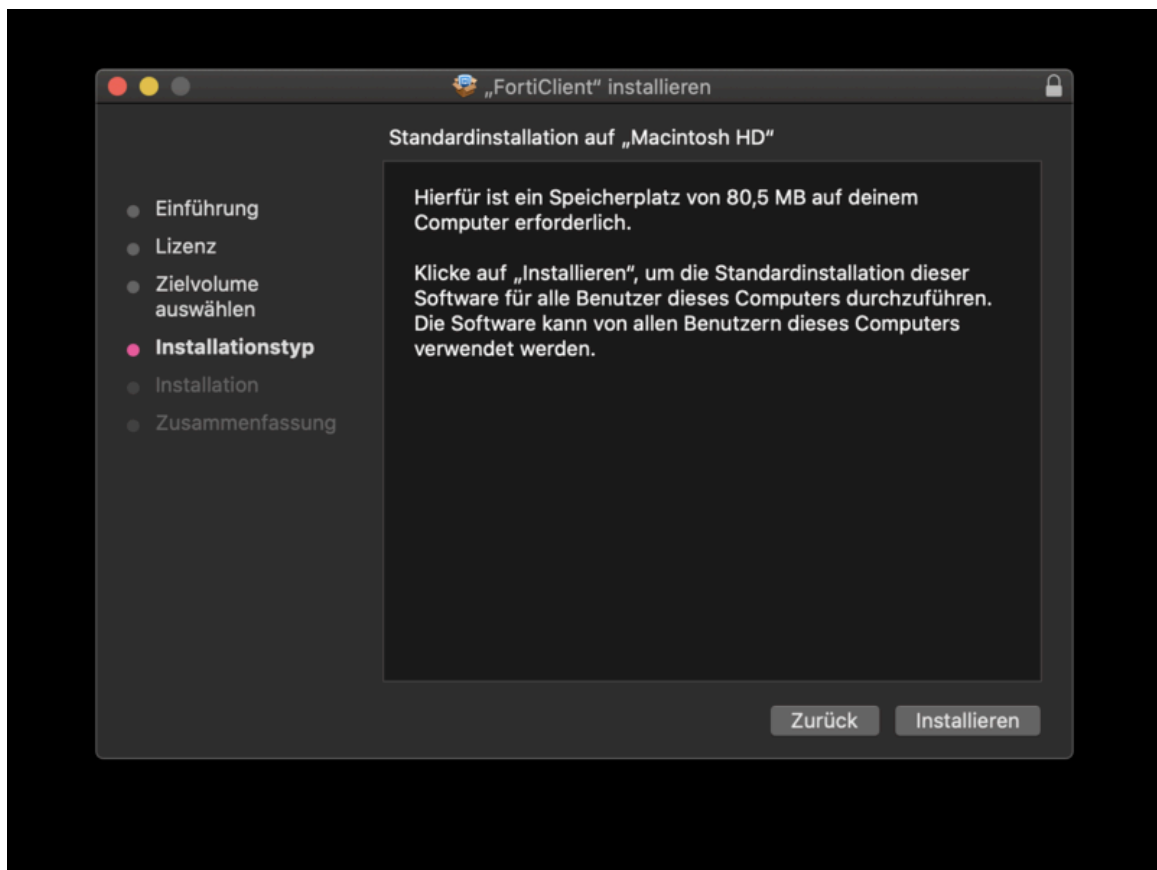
„FortiClient“ installieren

Standardinstallation auf „Macintosh HD“

Einführung
Lizenz
Zielvolume auswählen
Installationstyp
Installation
Zusammenfassung

Hierfür ist ein Speicherplatz von 80,5 MB auf deinem Computer erforderlich.

Klicke auf „Installieren“, um die Standardinstallation dieser Software für alle Benutzer dieses Computers durchzuführen. Die Software kann von allen Benutzern dieses Computers verwendet werden.

Zurück
Installieren